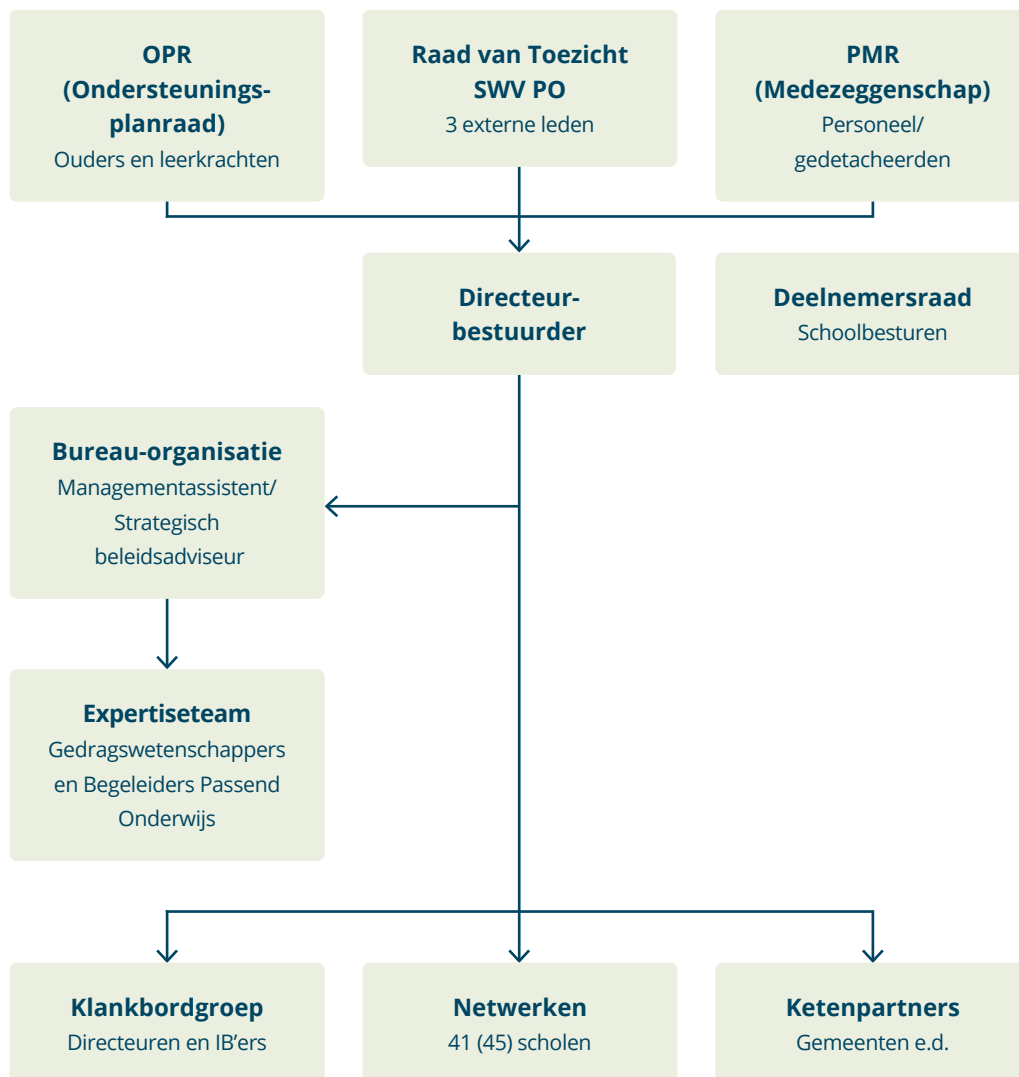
OPR (Ondersteuningsplanraad)
Ouders en leerkrachten

Raad van Toezicht SWV PO
3 externe leden

PMR (Medezeggenschap)
Personeel/ gedetacheerden

Directeur-bestuurder

Deelnemersraad
Schoolbesturen

Bureau-organisatie
Managementassistent/ Strategisch beleidsadviseur

Expertiseteam
Gedragswetenschappers en Begeleiders Passend Onderwijs

Klankbordgroep
Directeuren en IB'ers

Netwerken
41 (45) scholen

Ketenpartners
Gemeenten e.d.